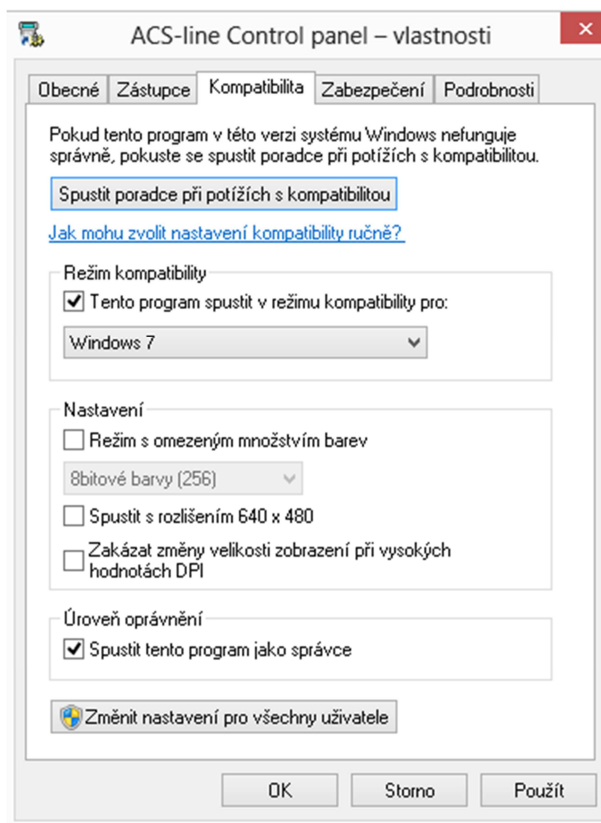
ACS-line Control panel – vlastnosti

Obecné | Zástupce | Kompatibilita | Zabezpečení | Podrobnosti

Pokud tento program v této verzi systému Windows nefunguje správně, pokuste se spustit poradce při potížích s kompatibilitou.

Spustit poradce při potížích s kompatibilitou

Jak mohu zvolit nastavení kompatibility ručně?

Režim kompatibility

Tento program spustit v režimu kompatibility pro:

Windows 7

Nastavení

Režim s omezeným množstvím barev

8bitové barvy (256)

Spustit s rozlišením 640 x 480

Zakázat změny velikosti zobrazení při vysokých hodnotách DPI

Úroveň oprávnění

Spustit tento program jako správce

Změnit nastavení pro všechny uživatele

OK Storno Použít